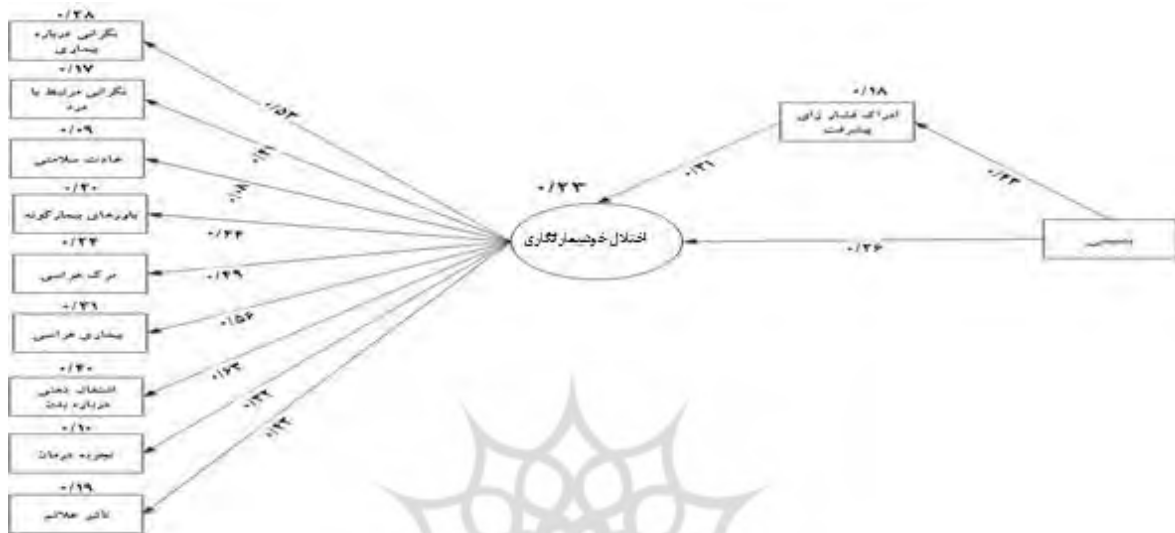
۰/۲۸
نگرانی درباره بیماری
۰/۱۷
نگرانی مرتبط با درد
۰/۰۹
عادت سلامتی
۰/۳۰
باورهای بیمارگونه
۰/۲۴
مرگ هراسی
۰/۳۱
بیماری هراسی
۰/۳۰
اشتغال ذهنی درباره بدن
۰/۱۰
تجربه درمان
۰/۱۹
تأثیر علائم
۰/۵۳
۰/۴۱
۰/۳۰
۰/۴۴
۰/۴۹
۰/۵۶
۰/۶۴
۰/۳۲
۰/۴۴
۰/۲۳
اختلال خودبیمارانگاری
۰/۳۱
۰/۱۸
ادراک فشار برای پیشرفت
۰/۴۳
۰/۲۶
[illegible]